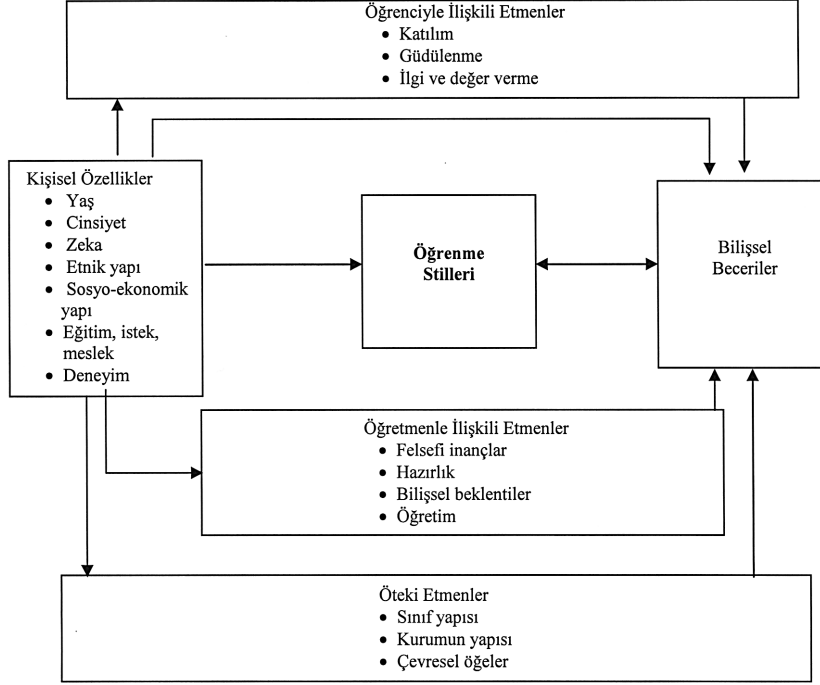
Öğrenciyle İlişkili Etmenler
• Katılım
• Güdülenme
• İlgi ve değer verme

Kişisel Özellikler
• Yaş
• Cinsiyet
• Zeka
• Etnik yapı
• Sosyo-ekonomik yapı
• Eğitim, istek, meslek
• Deneyim

**Öğrenme Stilleri**

Bilişsel Beceriler

Öğretmenle İlişkili Etmenler
• Felsefi inançlar
• Hazırlık
• Bilişsel beklentiler
• Öğretim

Öteki Etmenler
• Sınıf yapısı
• Kurumun yapısı
• Çevresel öğeler